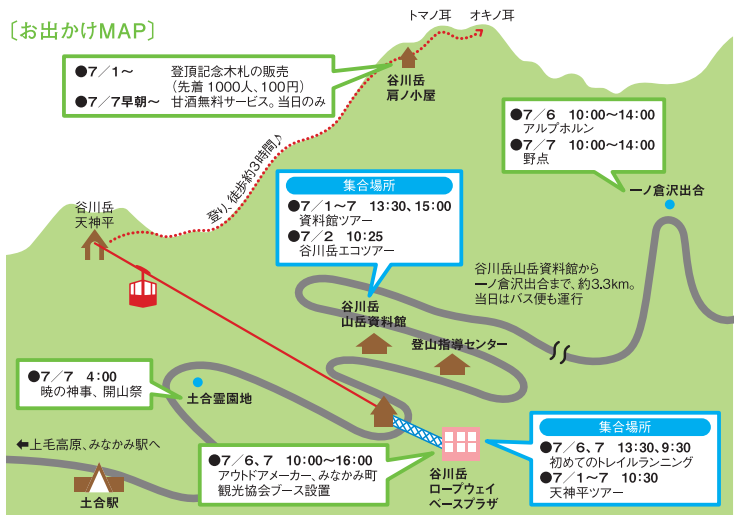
〔お出かけMAP〕

トマノ耳　オキノ耳

●7／1～　登頂記念木札の販売（先着1000人、100円）
●7／7早朝～　甘酒無料サービス。当日のみ

谷川岳
肩ノ小屋

登り 徒歩約3時間

●7／6　10:00～14:00
アルプホルン
●7／7　10:00～14:00
野点

一ノ倉沢出合

谷川岳
天神平

集合場所
●7／1～7　13:30、15:00
資料館ツアー
●7／2　10:25
谷川岳エコツアー

谷川岳山岳資料館から一ノ倉沢出合まで、約3.3km。当日はバス便も運行

谷川岳
山岳資料館

登山指導センター

●7／7　4:00
暁の神事、開山祭

土合霊園地

←上毛高原、みなかみ駅へ

土合駅

●7／6、7　10:00～16:00
アウトドアメーカー、みなかみ町観光協会ブース設置

谷川岳
ロープウェイ
ベースプラザ

集合場所
●7／6、7　13:30、9:30
初めてのトレイルランニング
●7／1～7　10:30
天神平ツアー